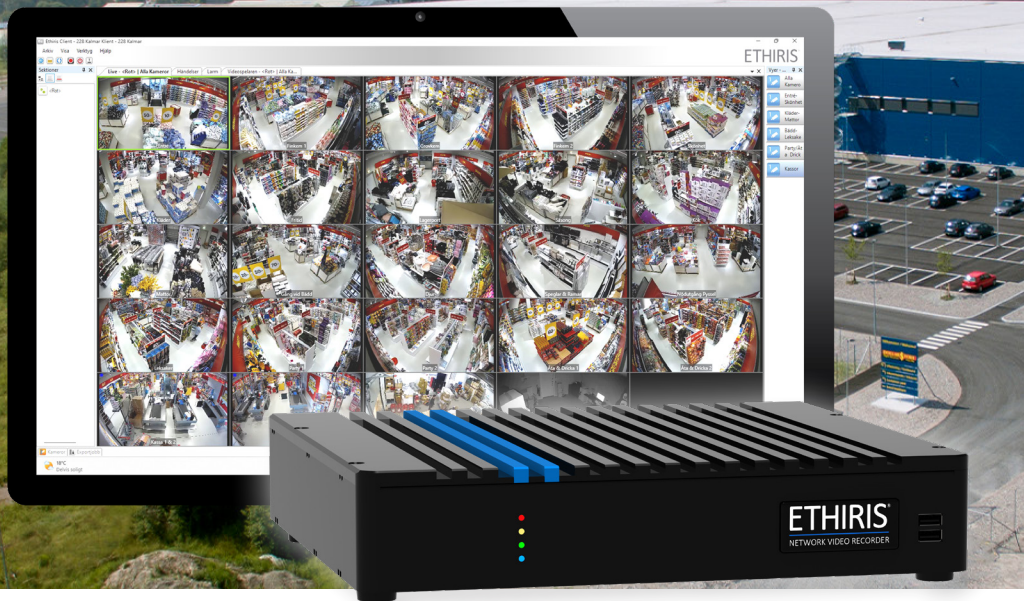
Ethiris Client - 228 Kalmar Klient - 228 Kalmar

Arkiv Visa Verktyg Hjälp

ETHIRIS

Sektioner

<Rot>

Live - <Rot> | Alla Kameror

Händelser

Larm

Videospelaren - <Rot> | Alla Ka...

Vyer

Alla Kameror

Entré-Skönhet

Kläder-Mattor

Säsong-Leksaker

Party/Alla Drick

Kassor

Kassa 1 & 2

Kameror

Supportinfo

18°C

Delvis soligt

ETHIRIS®

NETWORK VIDEO RECORDER